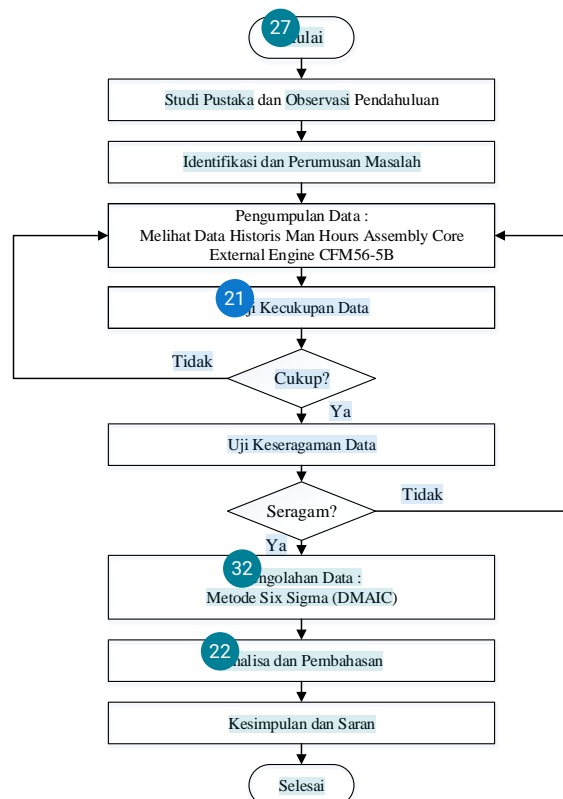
27 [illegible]ulai

Studi Pustaka dan Observasi Pendahuluan

Identifikasi dan Perumusan Masalah

Pengumpulan Data :
Melihat Data Historis Man Hours Assembly Core External Engine CFM56-5B

21 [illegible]ji Kecukupan Data

Tidak

Cukup?

Ya

Uji Keseragaman Data

Tidak

Seragam?

Ya

32 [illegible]ngolahan Data :
Metode Six Sigma (DMAIC)

22 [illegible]alisa dan Pembahasan

Kesimpulan dan Saran

Selesai